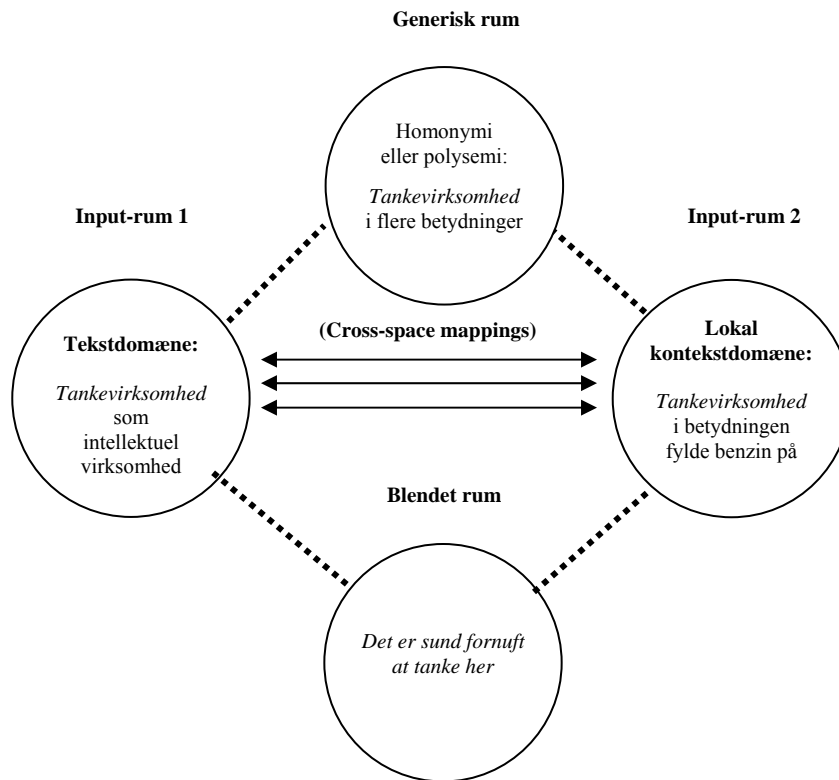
Generisk rum

Homonymi eller polysemi:

*Tankevirksomhed* i flere betydninger

Input-rum 1

Input-rum 2

Tekstdomæne:

*Tankevirksomhed* som intellektuel virksomhed

(Cross-space mappings)

Lokal kontekstdomæne:

*Tankevirksomhed* i betydningen fylde benzin på

Blendet rum

*Det er sund fornuft at tanke her*